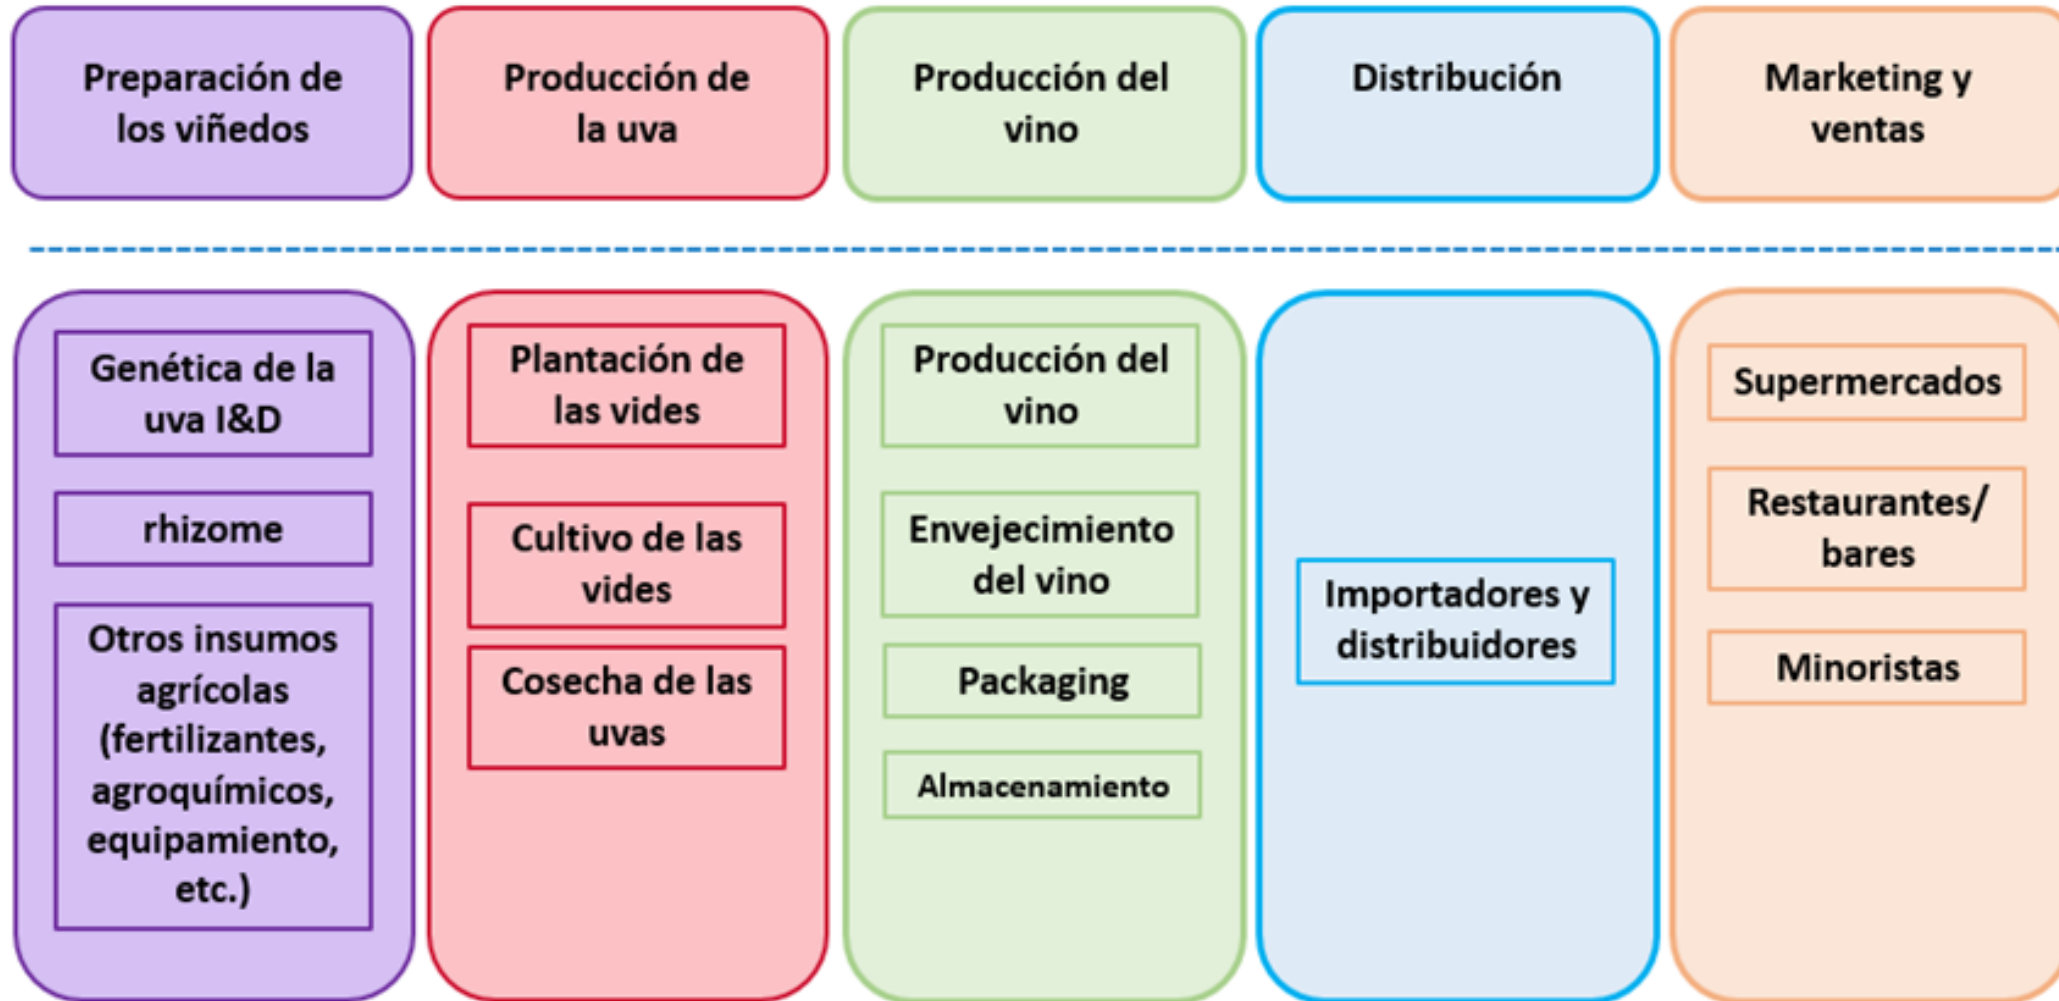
Preparación de los viñedos

Producción de la uva

Producción del vino

Distribución

Marketing y ventas

Genética de la uva I&D

rhizome

Otros insumos agrícolas (fertilizantes, agroquímicos, equipamiento, etc.)

Plantación de las vides

Cultivo de las vides

Cosecha de las uvas

Producción del vino

Envejecimiento del vino

Packaging

Almacenamiento

Importadores y distribuidores

Supermercados

Restaurantes/ bares

Minoristas